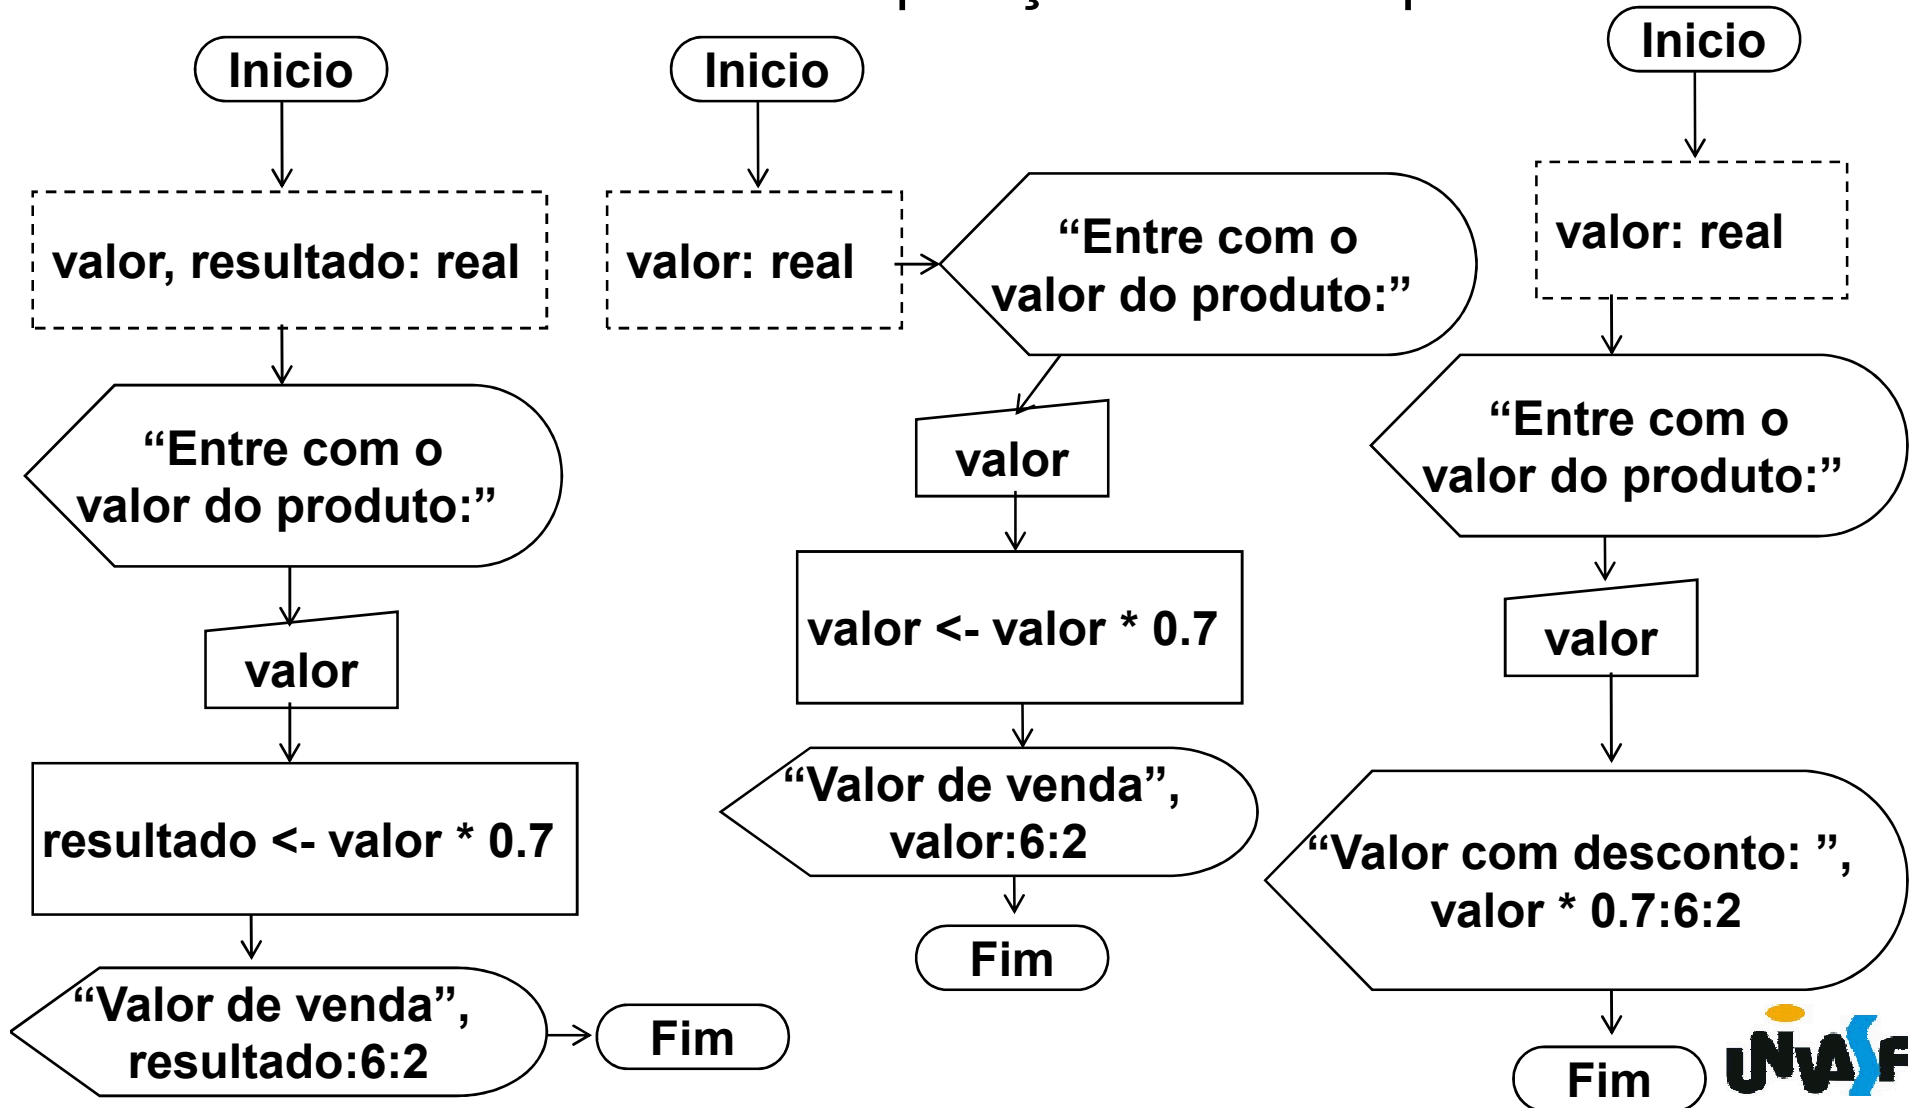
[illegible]

Inicio

valor, resultado: real

“Entre com o valor do produto:”

valor

resultado <- valor * 0.7

“Valor de venda”, resultado:6:2

Fim

Inicio

valor: real

“Entre com o valor do produto:”

valor

valor <- valor * 0.7

“Valor de venda”, valor:6:2

Fim

Inicio

valor: real

“Entre com o valor do produto:”

valor

“Valor com desconto: ”, valor * 0.7:6:2

Fim

UNIVASF